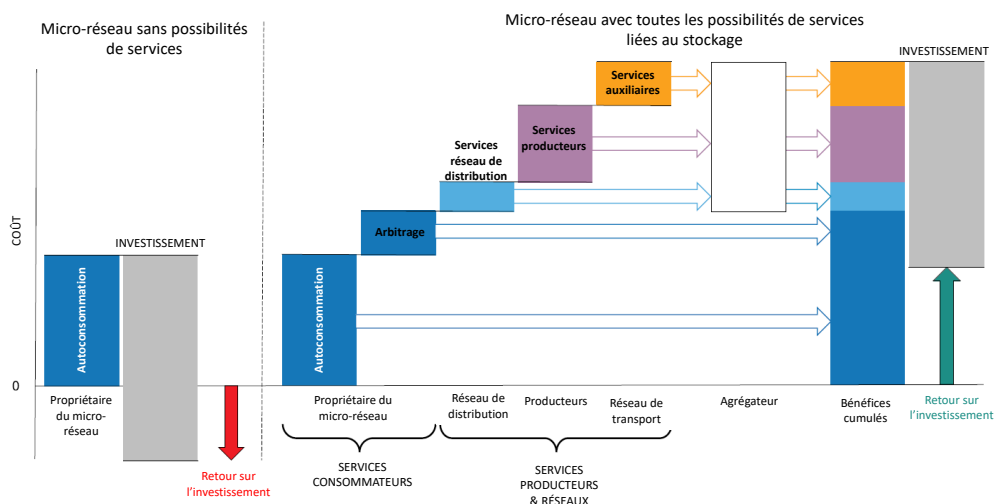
Micro-réseau sans possibilités de services

Micro-réseau avec toutes les possibilités de services liées au stockage

COÛT

0

INVESTISSEMENT

Autoconsommation

Propriétaire du micro-réseau

Retour sur l'investissement

Services auxiliaires

Services producteurs

Services réseau de distribution

Arbitrage

Autoconsommation

INVESTISSEMENT

Propriétaire du micro-réseau

Réseau de distribution

Producteurs

Réseau de transport

Agrégateur

Bénéfices cumulés

Retour sur l'investissement

SERVICES CONSOMMATEURS

SERVICES PRODUCTEURS & RÉSEAUX